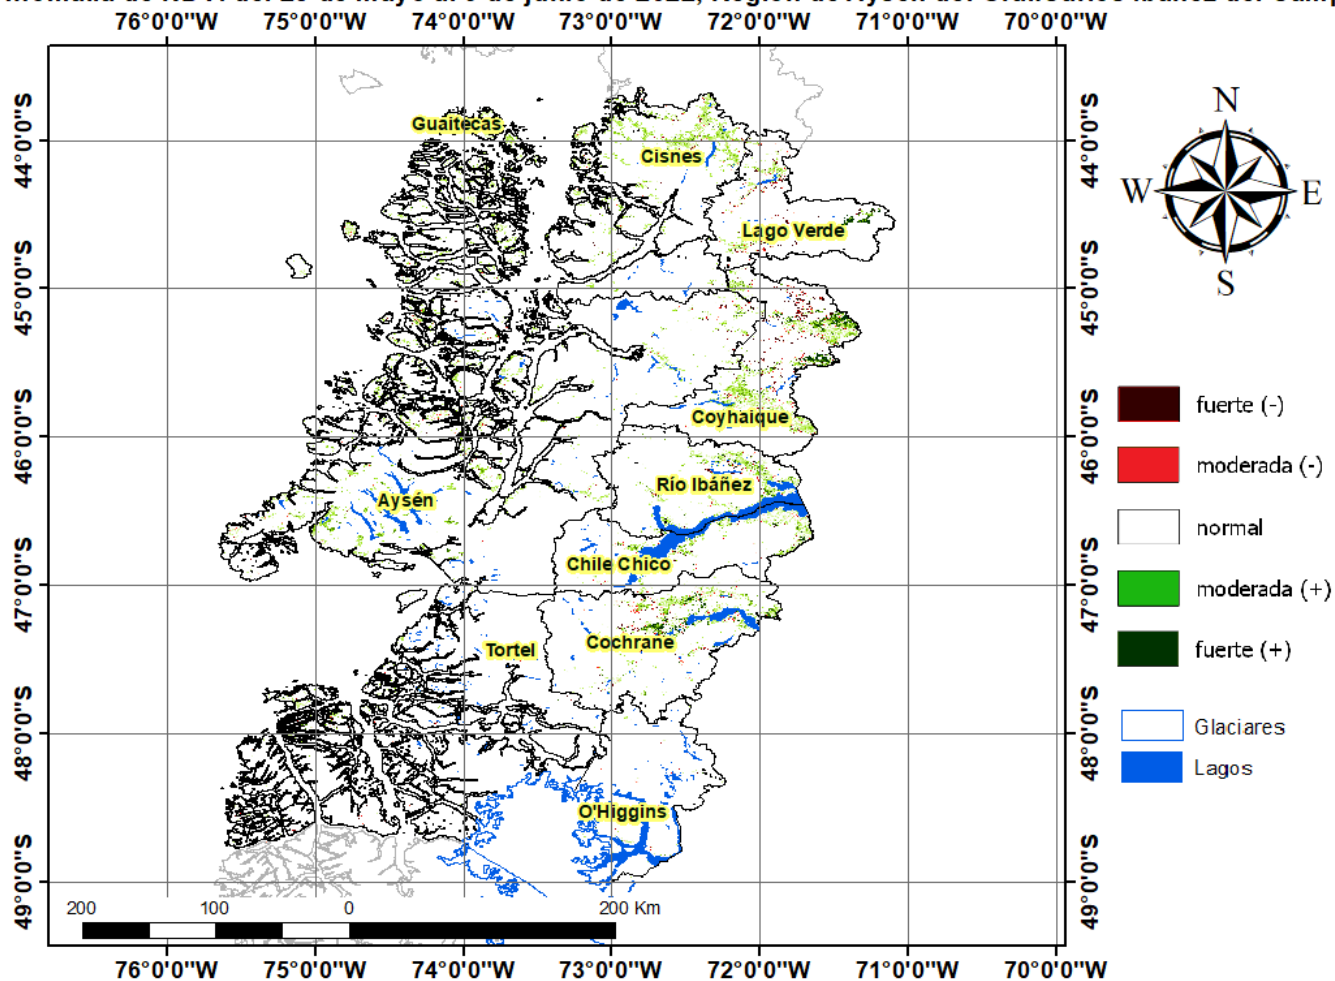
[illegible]

76°0'0"W 75°0'0"W 74°0'0"W 73°0'0"W 72°0'0"W 71°0'0"W 70°0'0"W

44°0'0"S
45°0'0"S
46°0'0"S
47°0'0"S
48°0'0"S
49°0'0"S

Guaitecas
Cisnes
Lago Verde
Coyhaique
Río Ibáñez
Aysén
Chile Chico
Tortel
Cochrane
O'Higgins

N
W
E
S

fuerte (-)
moderada (-)
normal
moderada (+)
fuerte (+)

Glaciares
Lagos

200 100 0 200 Km

44°0'0"S
45°0'0"S
46°0'0"S
47°0'0"S
48°0'0"S
49°0'0"S

76°0'0"W 75°0'0"W 74°0'0"W 73°0'0"W 72°0'0"W 71°0'0"W 70°0'0"W